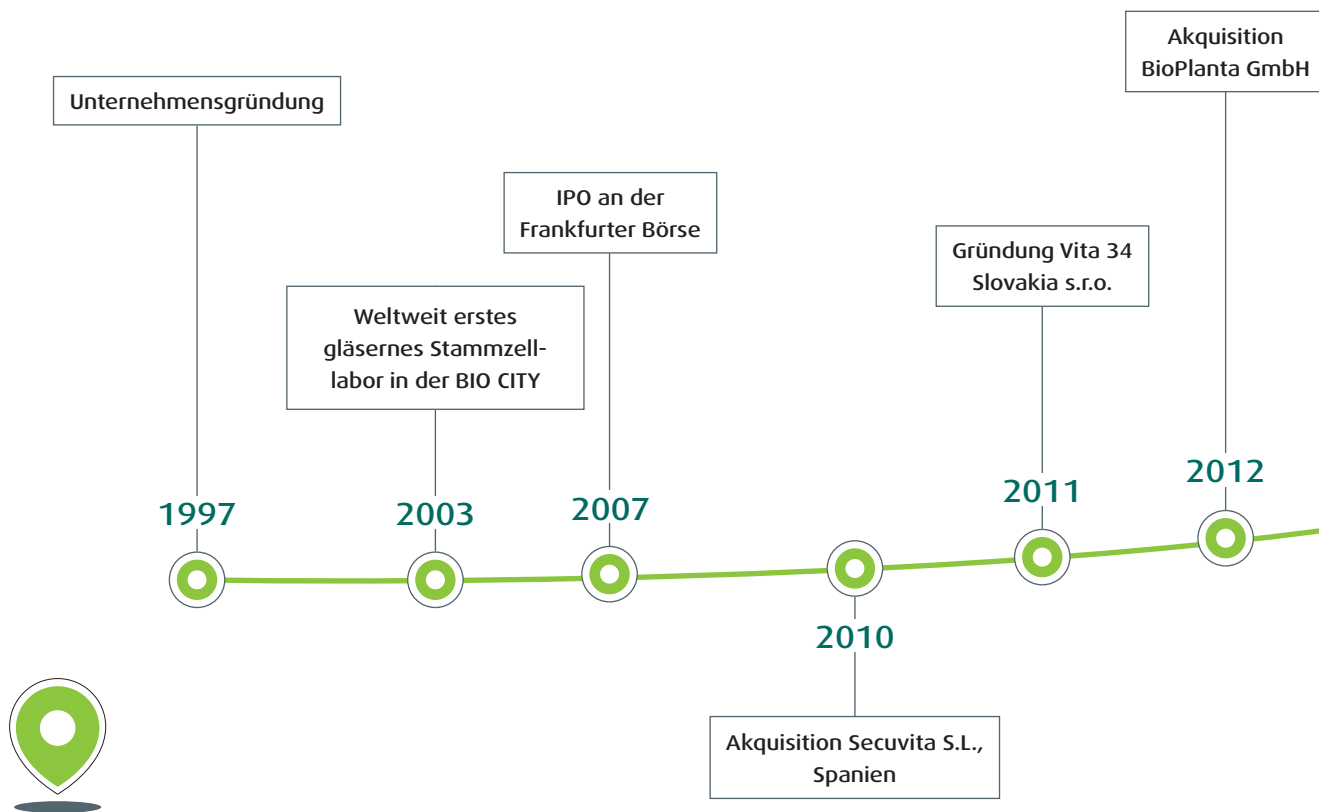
Akquisition BioPlanta GmbH

Unternehmensgründung

IPO an der Frankfurter Börse

Gründung Vita 34 Slovakia s.r.o.

Weltweit erstes gläsernes Stammzelllabor in der BIO CITY

1997

2003

2007

2011

2012

2010

Akquisition Secuvita S.L., Spanien